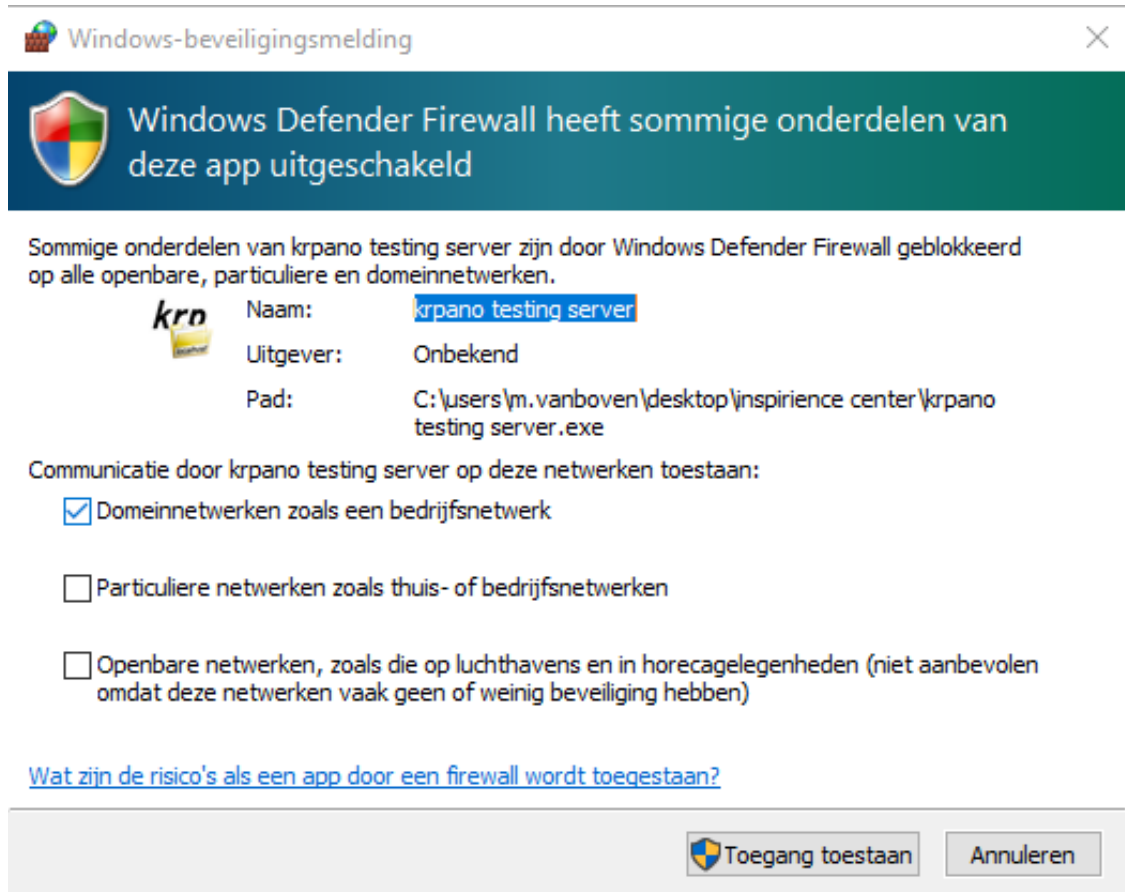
Windows-beveiligingsmelding

×

Windows Defender Firewall heeft sommige onderdelen van deze app uitgeschakeld

Sommige onderdelen van krpano testing server zijn door Windows Defender Firewall geblokkeerd op alle openbare, particuliere en domeinnetwerken.

krp

| Naam: | krpano testing server |
|---|---|
| Uitgever: | Onbekend |
| Pad: | C:\users\m.vanboven\desktop\inspirience center\krpano testing server.exe |

Communicatie door krpano testing server op deze netwerken toestaan:

☑ Domeinnetwerken zoals een bedrijfsnetwerk

☐ Particuliere netwerken zoals thuis- of bedrijfsnetwerken

☐ Openbare netwerken, zoals die op luchthavens en in horecagelegenheden (niet aanbevolen omdat deze netwerken vaak geen of weinig beveiliging hebben)

Wat zijn de risico's als een app door een firewall wordt toegestaan?

Toegang toestaan

Annuleren